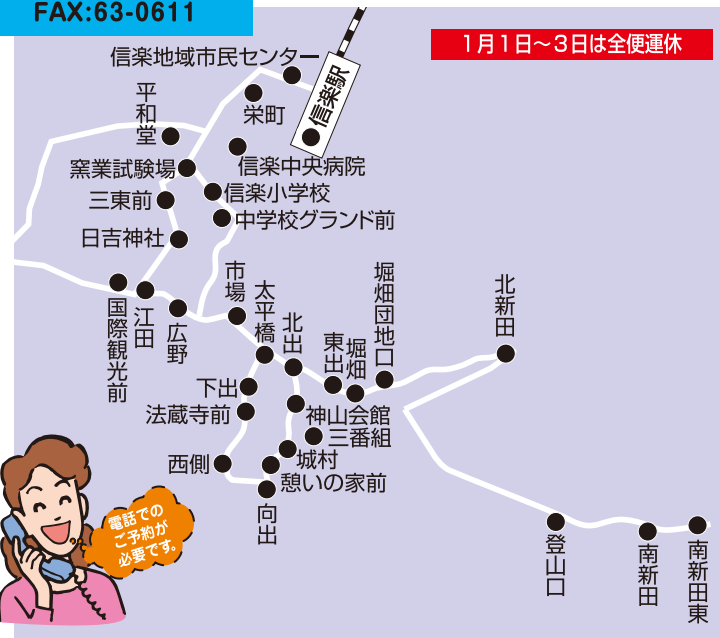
FAX:63-0611

1月1日〜3日は全便運休

信楽駅

信楽地域市民センター
栄町
平和堂
信楽中央病院
窯業試験場
信楽小学校
三東前
中学校グランド前
日吉神社
市場
太平橋
国際観光前
江田
広野
北出
堀畑団地口
北新田
東出
堀畑
下出
法蔵寺前
神山会館
三番組
西側
城村
憩いの家前
向出
登山口
南新田
南新田東

電話でのご予約が必要です。